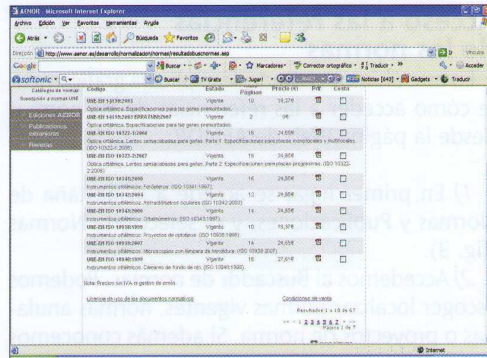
AENOR - Microsoft Internet Explorer

Archivo Edición Ver Favoritos Herramientas Ayuda

Atrás Búsqueda Favoritos

Dirección http://www.aenor.es/desarrollo/normalizacion/normas/resultadobuscnormas.asp Ir Vínculos

Google Ir Marcadores Corrector ortográfico Traducir Acceder

softonic Buscar TV Gratis Jugar! Noticias (643) Gadgets Traducir

Catálogo de normas
Suscripción a normas UNE

Ediciones AENOR
Publicaciones periódicas
Revista

| Código | Estado | Páginas | Precio (€) | Pdf | Cesta |
|---|---|---|---|---|---|
| UNE-EN 12139:2001 Óptica oftálmica. Especificaciones para las gafas premontadas. | Vigente | 10 | 18,37€ | | |
| UNE-EN 14139:2001 ERRATUM:2007 Óptica oftálmica. Especificaciones para las gafas premontadas. | Vigente | 2 | 0€ | | |
| UNE-EN ISO 14889:2004 Óptica oftálmica. Lentes semiacabadas para gafas. Parte 1: Especificaciones para lentes monofocales y multifocales. (ISO 10322-1:2006) | Vigente | 16 | 24,85€ | | |
| UNE-EN ISO 10322-2:2007 Óptica oftálmica. Lentes semiacabadas para gafas. Parte 2: Especificaciones para lentes progresivas. (ISO 10322-2:2006) | Vigente | 10 | 24,85€ | | |
| UNE-EN ISO 10341:2000 Instrumentos oftálmicos. Foróperos. (ISO 10341:1997) | Vigente | 16 | 24,85€ | | |
| UNE-EN ISO 10342:2004 Instrumentos oftálmicos. Autorefractómetros oculares. (ISO 10342:2003) | Vigente | 16 | 24,85€ | | |
| UNE-EN ISO 10343:2000 Instrumentos oftálmicos. Oftalmómetros. (ISO 10343:1997) | Vigente | 16 | 24,85€ | | |
| UNE-EN ISO 10938:1999 Instrumentos oftálmicos. Proyectores de optotipos. (ISO 10938:1998) | Vigente | 10 | 24,85€ | | |
| UNE-EN ISO 10939:2007 Instrumentos oftálmicos. Microscopios con lámpara de hendidura. (ISO 10939:2007) | Vigente | 14 | 24,85€ | | |
| UNE-EN ISO 10940:1999 Instrumentos oftálmicos. Cámaras de fondo de ojo. (ISO 10940:1998) | Vigente | 10 | 27,61€ | | |

Nota: Precios sin IVA ni gastos de envío.

Licencia de uso de los documentos normativos

Condiciones de venta

Resultados 1 a 10 de 47
<< < 1 2 3 4 5 > >>
Página 1 de 5

Internet